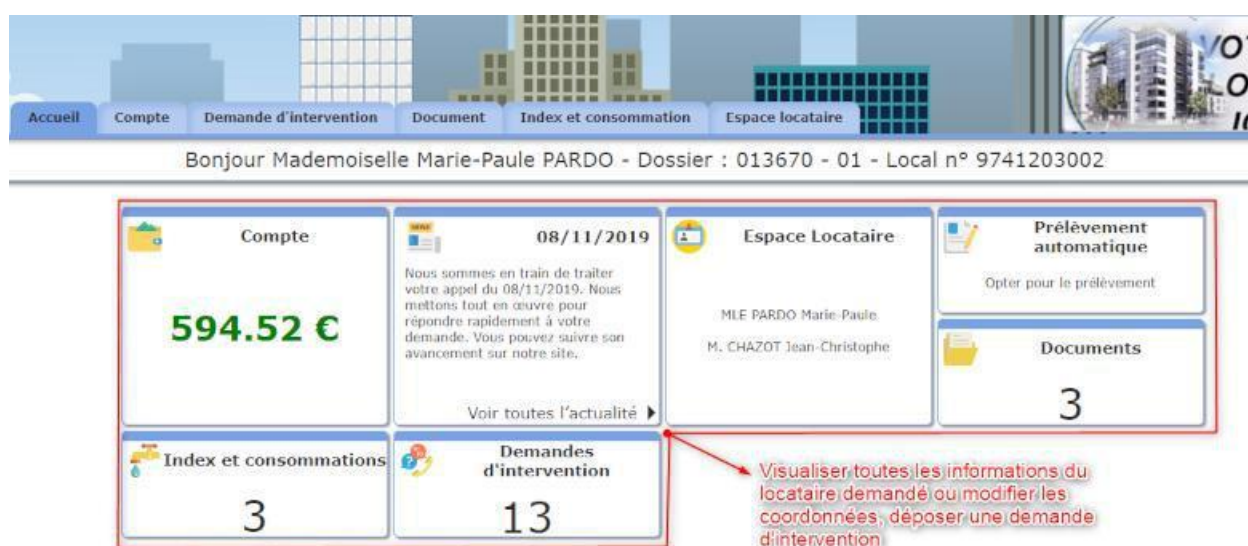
Accueil Compte Demande d'intervention Document Index et consommation Espace locataire

VOT
O
I

Bonjour Mademoiselle Marie-Paule PARDO - Dossier : 013670 - 01 - Local n° 9741203002

Compte

594.52 €

08/11/2019

Nous sommes en train de traiter votre appel du 08/11/2019. Nous mettons tout en œuvre pour répondre rapidement à votre demande. Vous pouvez suivre son avancement sur notre site.

Voir toutes l'actualité

Espace Locataire

MLE PARDO Marie-Paule

M. CHAZOT Jean-Christophe

Prélèvement automatique

Opter pour le prélèvement

Documents

3

Index et consommations

3

Demandes d'intervention

13

Visualiser toutes les informations du locataire demandé ou modifier les coordonnées, déposer une demande d'intervention